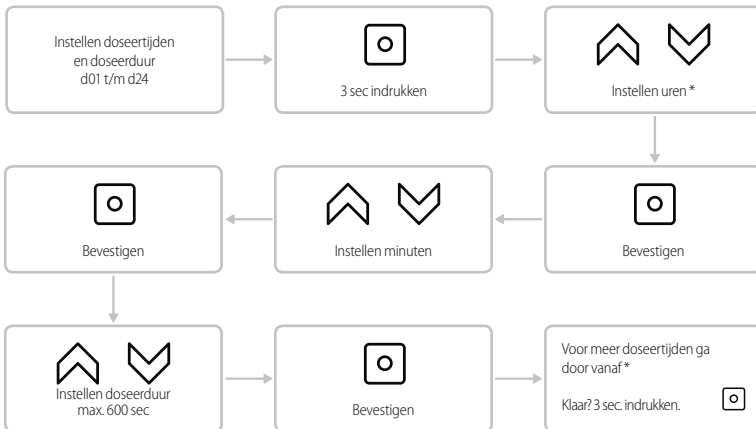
Instellen doseertijden en doseerduur d01 t/m d24

3 sec indrukken

Instellen uren *

Bevestigen

Instellen minuten

Bevestigen

Instellen doseerduur max. 600 sec

Bevestigen

Voor meer doseertijden ga door vanaf *

Klaar? 3 sec. indrukken.